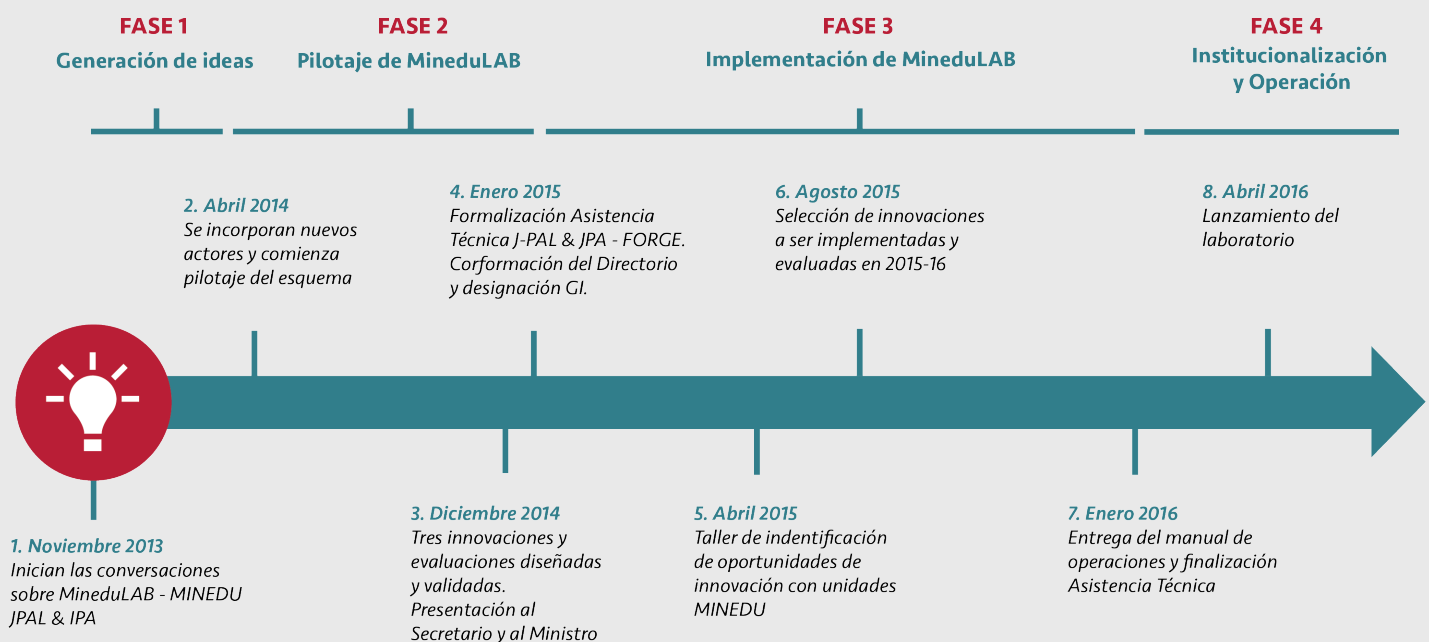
FASE 1
Generación de ideas

FASE 2
Pilotaje de MineduLAB

FASE 3
Implementación de MineduLAB

FASE 4
Institucionalización y Operación

2. Abril 2014
Se incorporan nuevos actores y comienza pilotaje del esquema

4. Enero 2015
Formalización Asistencia Técnica J-PAL & JPA - FORGE. Corformación del Directorio y designación GI.

6. Agosto 2015
Selección de innovaciones a ser implementadas y evaluadas en 2015-16

8. Abril 2016
Lanzamiento del laboratorio

1. Noviembre 2013
Inician las conversaciones sobre MineduLAB - MINEDU JPAL & IPA

3. Diciembre 2014
Tres innovaciones y evaluaciones diseñadas y validadas.
Presentación al Secretario y al Ministro

5. Abril 2015
Taller de indentificación de oportunidades de innovación con unidades MINEDU

7. Enero 2016
Entrega del manual de operaciones y finalización Asistencia Técnica